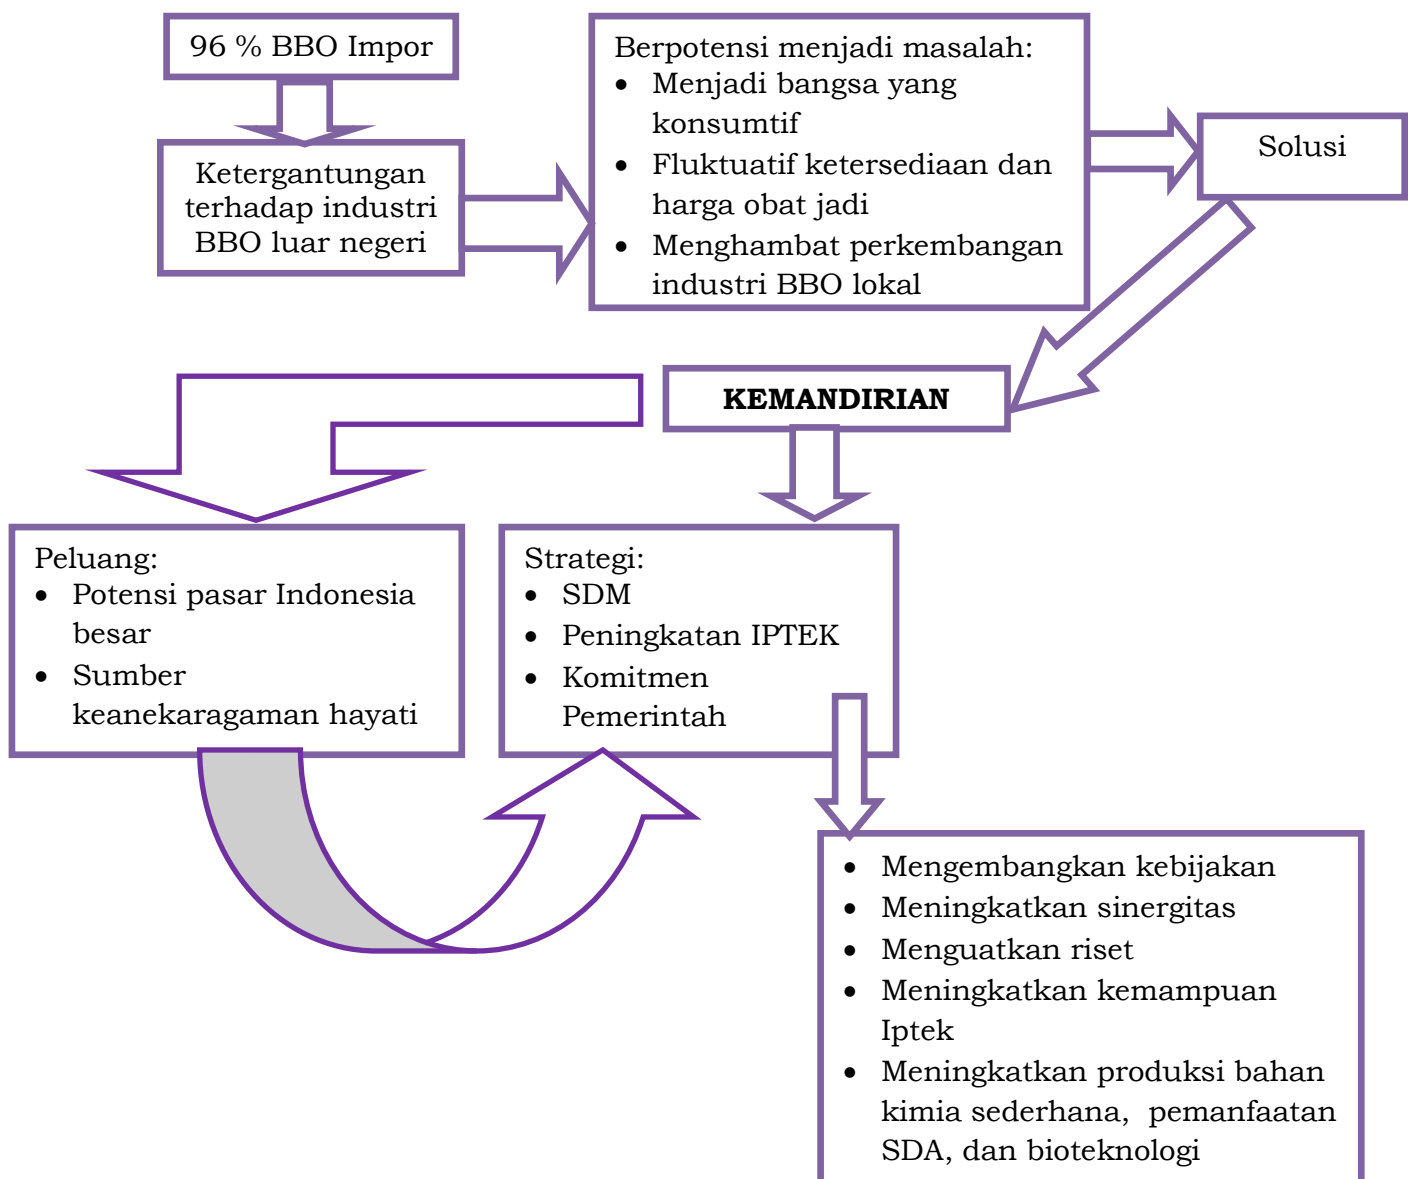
96 % BBO Impor

Ketergantungan terhadap industri BBO luar negeri

Berpotensi menjadi masalah:
- Menjadi bangsa yang konsumtif
- Fluktuatif ketersediaan dan harga obat jadi
- Menghambat perkembangan industri BBO lokal

Solusi

KEMANDIRIAN

Peluang:
- Potensi pasar Indonesia besar
- Sumber keanekaragaman hayati

Strategi:
- SDM
- Peningkatan IPTEK
- Komitmen Pemerintah

- Mengembangkan kebijakan
- Meningkatkan sinergitas
- Menguatkan riset
- Meningkatkan kemampuan Iptek
- Meningkatkan produksi bahan kimia sederhana, pemanfaatan SDA, dan bioteknologi